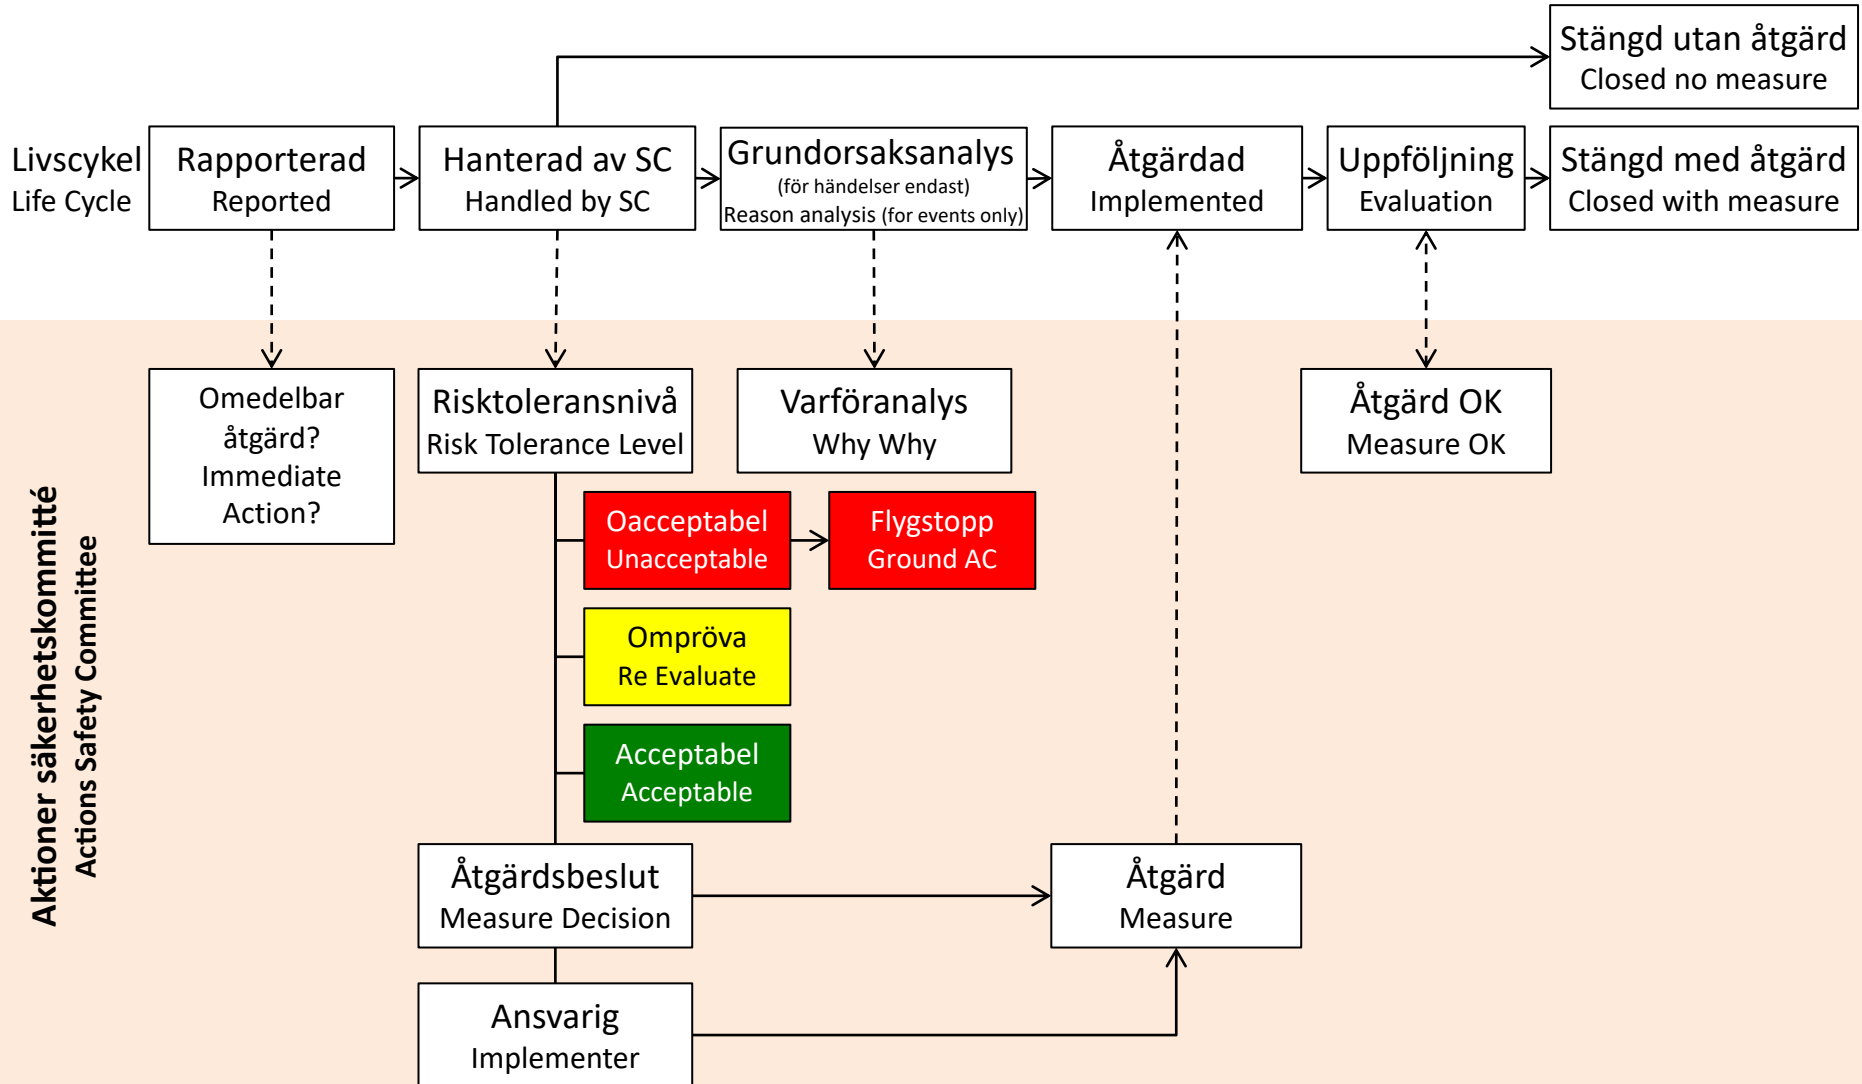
Stängd utan åtgärd
Closed no measure

Livscykel
Life Cycle

Rapporterad
Reported

Hanterad av SC
Handled by SC

Grundorsaksanalys
(för händelser endast)
Reason analysis (for events only)

Åtgärdad
Implemented

Uppföljning
Evaluation

Stängd med åtgärd
Closed with measure

Aktioner säkerhetskommitté
Actions Safety Committee

Omedelbar åtgärd?
Immediate Action?

Risktoleransnivå
Risk Tolerance Level

Varföranalys
Why Why

Åtgärd OK
Measure OK

Oacceptabel
Unacceptable

Flygstopp
Ground AC

Ompröva
Re Evaluate

Acceptabel
Acceptable

Åtgärdsbeslut
Measure Decision

Åtgärd
Measure

Ansvarig
Implementer